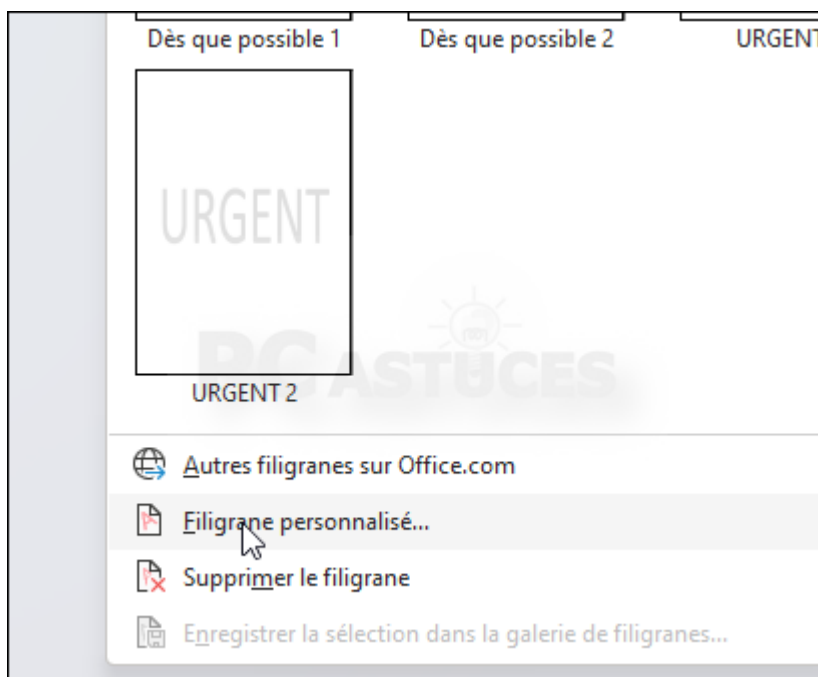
Dès que possible 1
Dès que possible 2
URGENT

URGENT

URGENT 2

PC ASTUCES

Autres filigranes sur Office.com

Filigrane personnalisé...

Supprimer le filigrane

Enregistrer la sélection dans la galerie de filigranes...